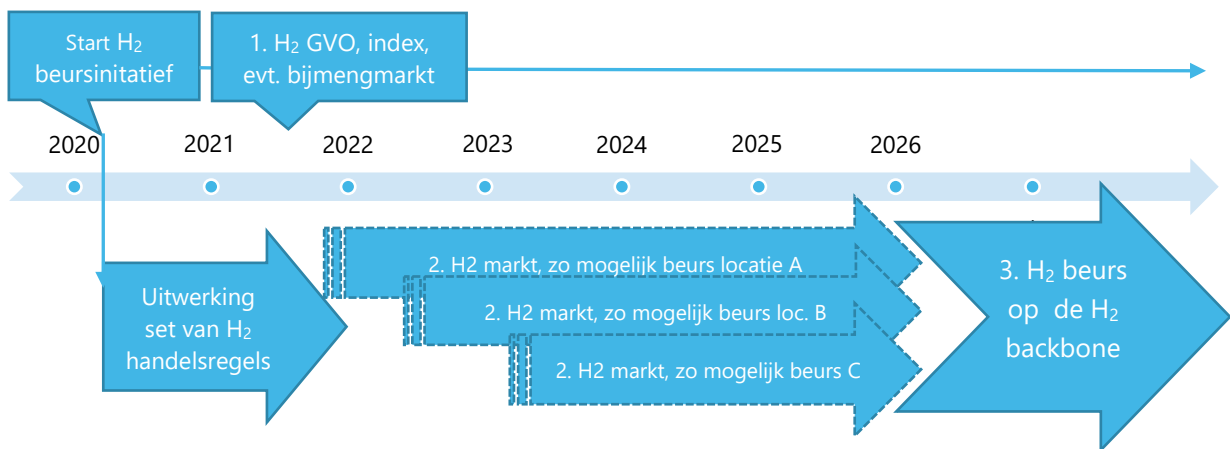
Start $H_2$ beursinitatief

1. $H_2$ GVO, index, evt. bijmengmarkt

2020

2021

2022

2023

2024

2025

2026

Uitwerking set van $H_2$ handelsregels

2. H2 markt, zo mogelijk beurs locatie A

2. H2 markt, zo mogelijk beurs loc. B

2. H2 markt, zo mogelijk beurs C

3. $H_2$ beurs op de $H_2$ backbone